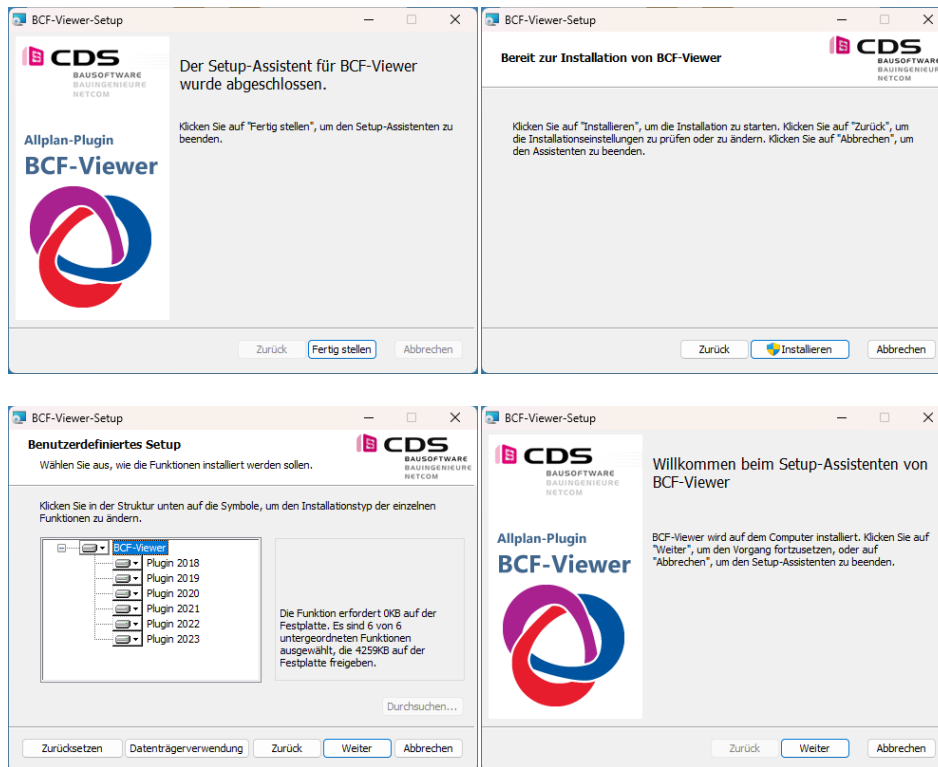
BCF-Viewer-Setup

CDS
BAUSOFTWARE
BAUINGENIEURE
NETCOM

Allplan-Plugin
BCF-Viewer

Der Setup-Assistent für BCF-Viewer wurde abgeschlossen.

Klicken Sie auf "Fertig stellen", um den Setup-Assistenten zu beenden.

Zurück | Fertig stellen | Abbrechen

BCF-Viewer-Setup

Bereit zur Installation von BCF-Viewer

CDS
BAUSOFTWARE
BAUINGENIEURE
NETCOM

Klicken Sie auf "Installieren", um die Installation zu starten. Klicken Sie auf "Zurück", um die Installationseinstellungen zu prüfen oder zu ändern. Klicken Sie auf "Abbrechen", um den Assistenten zu beenden.

Zurück | Installieren | Abbrechen

BCF-Viewer-Setup

Benutzerdefiniertes Setup
Wählen Sie aus, wie die Funktionen installiert werden sollen.

CDS
BAUSOFTWARE
BAUINGENIEURE
NETCOM

Klicken Sie in der Struktur unten auf die Symbole, um den Installationstyp der einzelnen Funktionen zu ändern.

BCF-Viewer
Plugin 2018
Plugin 2019
Plugin 2020
Plugin 2021
Plugin 2022
Plugin 2023

Die Funktion erfordert 0KB auf der Festplatte. Es sind 6 von 6 untergeordneten Funktionen ausgewählt, die 4259KB auf der Festplatte freigeben.

Durchsuchen...

Zurücksetzen | Datenträgerverwendung | Zurück | Weiter | Abbrechen

BCF-Viewer-Setup

CDS
BAUSOFTWARE
BAUINGENIEURE
NETCOM

Allplan-Plugin
BCF-Viewer

Willkommen beim Setup-Assistenten von BCF-Viewer

BCF-Viewer wird auf dem Computer installiert. Klicken Sie auf "Weiter", um den Vorgang fortzusetzen, oder auf "Abbrechen", um den Setup-Assistenten zu beenden.

Zurück | Weiter | Abbrechen